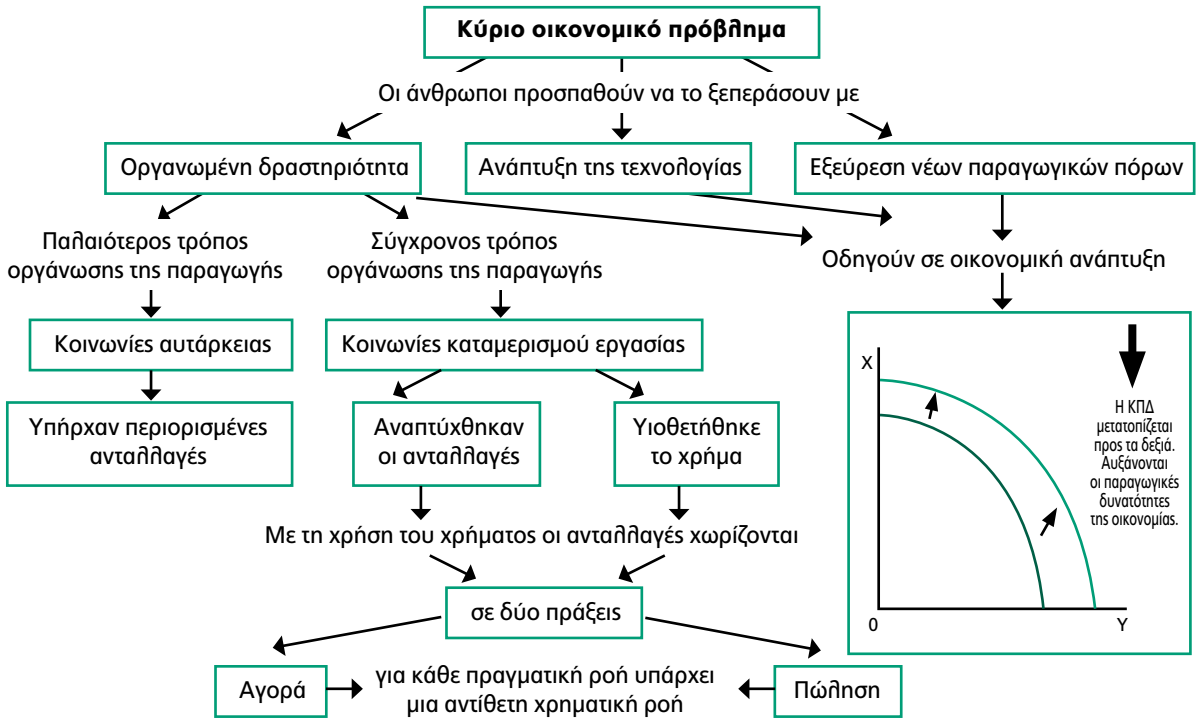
Κύριο οικονομικό πρόβλημα

Οι άνθρωποι προσπαθούν να το ξεπεράσουν με

Οργανωμένη δραστηριότητα

Ανάπτυξη της τεχνολογίας

Εξεύρεση νέων παραγωγικών πόρων

Παλαιότερος τρόπος οργάνωσης της παραγωγής

Σύγχρονος τρόπος οργάνωσης της παραγωγής

Οδηγούν σε οικονομική ανάπτυξη

Κοινωνίες αυτάρκειας

Κοινωνίες καταμερισμού εργασίας

Υπήρχαν περιορισμένες ανταλλαγές

Αναπτύχθηκαν οι ανταλλαγές

Υιοθετήθηκε το χρήμα

X

Η ΚΠΔ μετατοπίζεται προς τα δεξιά. Αυξάνονται οι παραγωγικές δυνατότητες της οικονομίας.

0

Y

Με τη χρήση του χρήματος οι ανταλλαγές χωρίζονται

σε δύο πράξεις

Αγορά

για κάθε πραγματική ροή υπάρχει μια αντίθετη χρηματική ροή

Πώληση